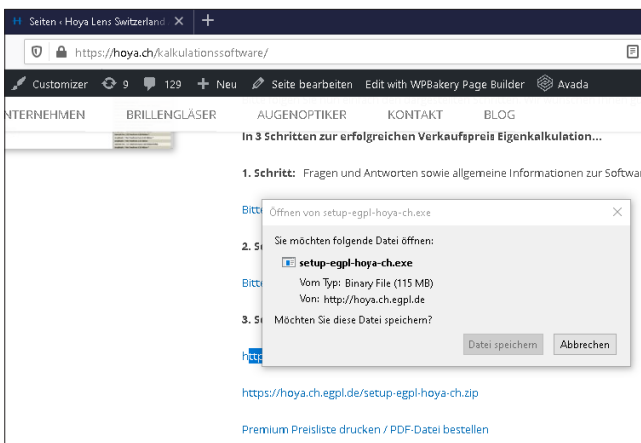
H Seiten ‹ Hoya Lens Switzerland × +

https://hoya.ch/kalkulationssoftware/

Customizer 9 129 + Neu Seite bearbeiten Edit with WPBakery Page Builder Avada

NTERNEHMEN BRILLENGLÄSER AUGENOPTIKER KONTAKT BLOG

In 3 Schritten zur erfolgreichen Verkaufspreis Eigenkalkulation...

1. Schritt: Fragen und Antworten sowie allgemeine Informationen zur Softwa

Bitte

2. Sc

Bitte

3. Sc

http

Öffnen von setup-egpl-hoya-ch.exe

Sie möchten folgende Datei öffnen:

setup-egpl-hoya-ch.exe

Vom Typ: Binary File (115 MB)

Von: http://hoya.ch.egpl.de

Möchten Sie diese Datei speichern?

Datei speichern Abbrechen

https://hoya.ch.egpl.de/setup-egpl-hoya-ch.zip

Premium Preisliste drucken / PDF-Datei bestellen